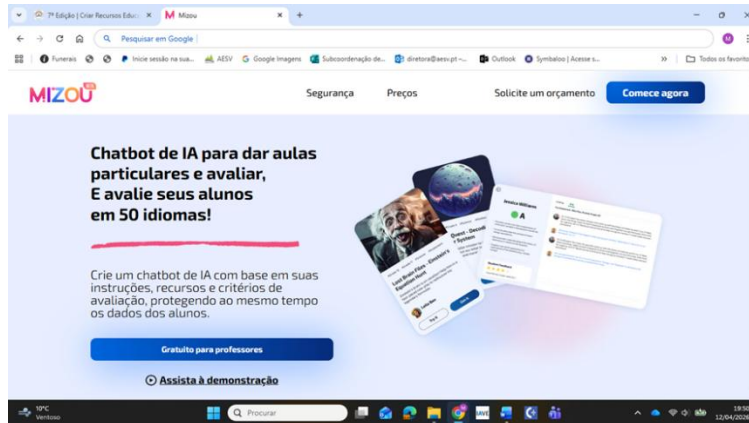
7ª Edição | Criar Recursos Educ ×
Mizou ×
+
Pesquisar em Google
Funerais
Inicie sessão na sua...
AESV
Google Imagens
Subcoordenação de...
diretora@aesv.pt -...
Outlook
Symbaloo | Acesse s...
Todos os favoritos

MIZOU
Segurança
Preços
Solicite um orçamento
Comece agora

Chatbot de IA para dar aulas particulares e avaliar, E avalie seus alunos em 50 idiomas!

Crie um chatbot de IA com base em suas instruções, recursos e critérios de avaliação, protegendo ao mesmo tempo os dados dos alunos.

Gratuito para professores

Assista à demonstração

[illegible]
A

10ºC
Ventoso
Procurar
18:50
12/04/2026